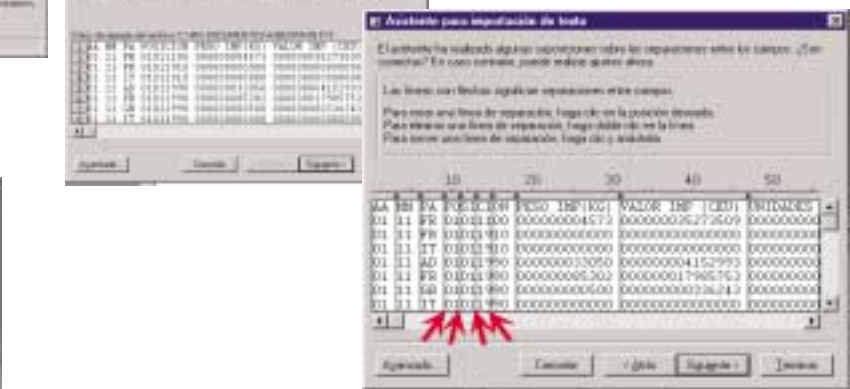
Asistente para importación de texto

El asistente ha realizado algunas suposiciones sobre las separaciones entre los campos. ¿Son correctas? En caso contrario, puede realizar ajustes ahora.

Las líneas con flechas significan separaciones entre campos.

Para crear una línea de separación, haga clic en la posición deseada.
Para eliminar una línea de separación, haga doble clic en la línea.
Para mover una línea de separación, haga clic y arrástrela.

10 20 30 40 50

| AA | BB | PA | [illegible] | PESO INP (KG) | VALOR INP (CEU) | UNIDADES |
|---|---|---|---|---|---|---|
| 01 | 11 | FR | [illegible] | 000000004573 | 00000002527509 | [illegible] |
| 01 | 11 | FR | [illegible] | 000000000000 | 00000000000000 | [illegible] |
| 01 | 11 | IT | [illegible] | 000000000000 | 00000000000000 | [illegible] |
| 01 | 11 | AD | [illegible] | 000000033050 | 00000004152993 | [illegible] |
| 01 | 11 | FR | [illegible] | 000000085302 | 00000001798763 | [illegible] |
| 01 | 11 | GB | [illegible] | 000000000500 | 00000000236243 | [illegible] |
| 01 | 11 | IT | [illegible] | 000000000000 | 00000000000000 | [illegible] |

Avanzado... Cancelar < Atrás Siguiente > Terminar

Avanzado... Cancelar Siguiente >